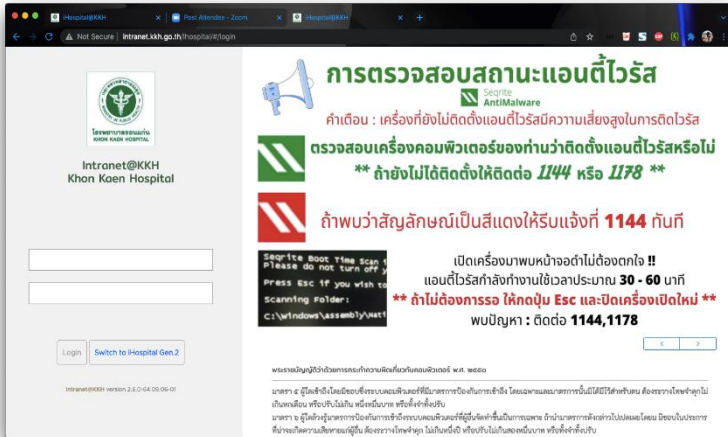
iHospital@KKH
Post Attendee - Zoom
iHospital@KKH
Not Secure | intranet.kkh.go.th/ihospital/#/login

โรงพยาบาลขอนแก่น
KHON KAEN HOSPITAL

Intranet@KKH
Khon Kaen Hospital

Login
Switch to iHospital Gen.2

Intranet@KKH version 2.5.0-64.09.06-01

การตรวจสอบสถานะแอนตี้ไวรัส
Seqrite
AntiMalware
คำเตือน : เครื่องที่ยังไม่ติดตั้งแอนตี้ไวรัสมีความเสี่ยงสูงในการติดไวรัส
ตรวจสอบเครื่องคอมพิวเตอร์ของท่านว่าติดตั้งแอนตี้ไวรัสหรือไม่
** ถ้ายังไม่ได้ติดตั้งให้ติดต่อ 1144 หรือ 1178 **
ถ้าพบว่าสัญลักษณ์เป็นสีแดงให้รีบแจ้งที่ 1144 ทันที

Seqrite Boot Time Scan t
Please do not turn off y
Press Esc if you wish to
Scanning Folder:
C:\Windows\assembly\Nat

เปิดเครื่องมาพบหน้าจอถ้าไม่ต้องตกใจ !!
แอนตี้ไวรัสกำลังทำงานใช้เวลาประมาณ 30 - 60 นาที
** ถ้าไม่ต้องการรอ ให้กดปุ่ม Esc และปิดเครื่องเปิดใหม่ **
พบปัญหา : ติดต่อ 1144,1178

พระราชบัญญัติว่าด้วยการกระทำความผิดเกี่ยวกับคอมพิวเตอร์ พ.ศ. ๒๕๕๐

มาตรา ๕ ผู้ใดเข้าถึงโดยมิชอบซึ่งระบบคอมพิวเตอร์ที่มีมาตรการป้องกันการเข้าถึง โดยเฉพาะและมาตรการนั้นมิได้มีไว้สำหรับตน ต้องระวางโทษจำคุกไม่เกินหกเดือน หรือปรับไม่เกิน หนึ่งหมื่นบาท หรือทั้งจำทั้งปรับ
มาตรา ๖ ผู้ใดล่วงรู้มาตรการป้องกันการเข้าถึงระบบคอมพิวเตอร์ที่ผู้อื่นจัดทำขึ้นเป็นการเฉพาะ ถ้านำมาตรการดังกล่าวไปเปิดเผยโดยมิชอบในประการที่น่าจะเกิดความเสียหายแก่ผู้อื่น ต้องระวางโทษจำคุก ไม่เกินหนึ่งปี หรือปรับไม่เกินสองหมื่นบาท หรือทั้งจำทั้งปรับ